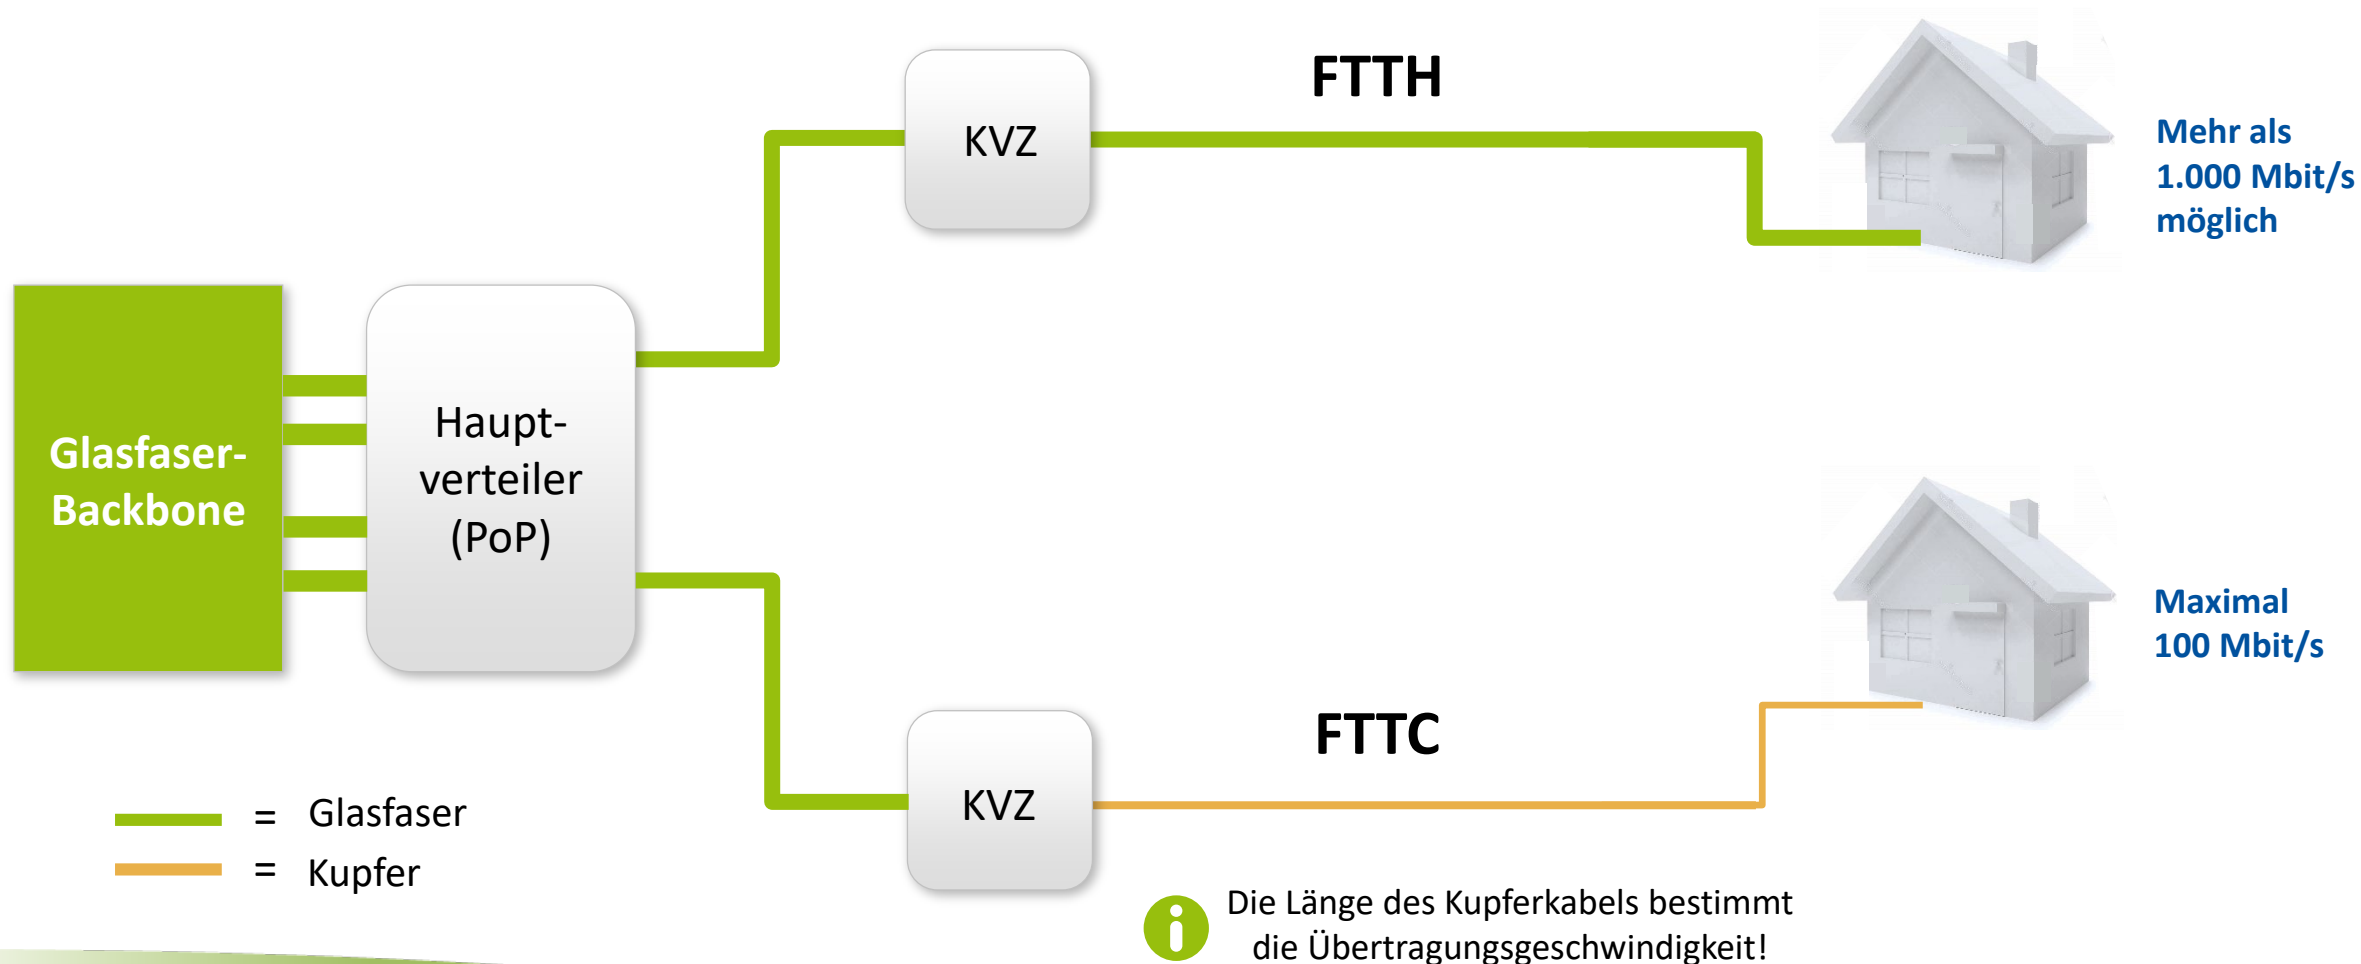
FTTH

KVZ

Mehr als 1.000 Mbit/s möglich

Glasfaser-Backbone

Haupt-verteiler (PoP)

Maximal 100 Mbit/s

FTTC

KVZ

= Glasfaser
= Kupfer

Die Länge des Kupferkabels bestimmt die Übertragungsgeschwindigkeit!